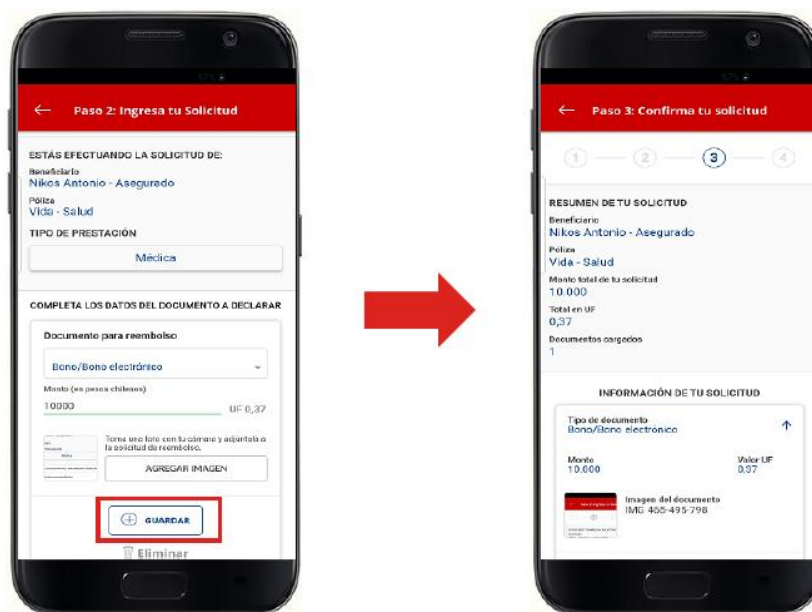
Paso 2: Ingresa tu Solicitud

ESTÁS EFECTUANDO LA SOLICITUD DE:
Beneficiario
Nikos Antonio - Asegurado
Póliza
Vida - Salud
TIPO DE PRESTACIÓN
Médica

COMPLETA LOS DATOS DEL DOCUMENTO A DECLARAR
Documento para reembolso
Bono/Bono electrónico
Monto (en pesos chilenos)
10000
UF 0,37
Tome una foto con tu cámara y adjuntala a la solicitud de reembolso.
AGREGAR IMAGEN
GUARDAR
Eliminar

Paso 3: Confirma tu solicitud
1 2 3 4
RESUMEN DE TU SOLICITUD
Beneficiario
Nikos Antonio - Asegurado
Póliza
Vida - Salud
Monto total de tu solicitud
10.000
Total en UF
0,37
Documentos cargados
1
INFORMACIÓN DE TU SOLICITUD
Tipo de documento
Bono/Bono electrónico
Monto
10.000
Valor UF
0,37
Imagen del documento
IMG 465-495-798